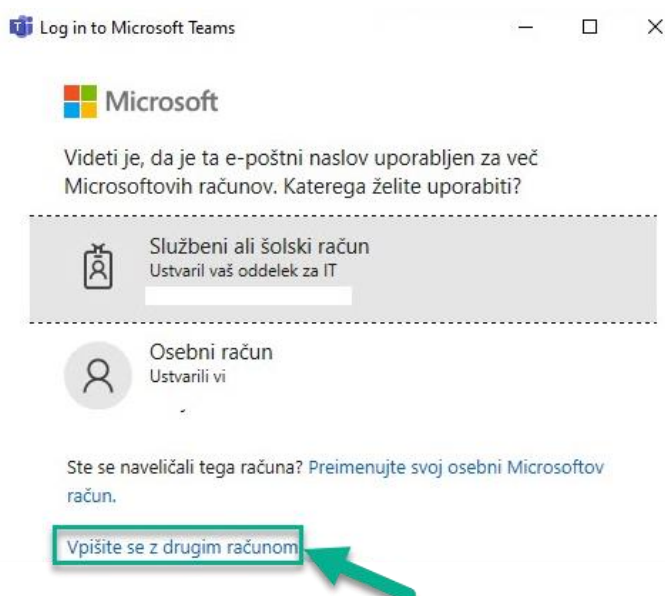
Log in to Microsoft Teams

Microsoft

Videti je, da je ta e-poštni naslov uporabljen za več Microsoftovih računov. Katerega želite uporabiti?

Službeni ali šolski račun
Ustvaril vaš oddelek za IT

Osebni račun
Ustvarili vi

Ste se naveličali tega računa? Preimenujte svoj osebni Microsoftov račun.

Vpišite se z drugim računom